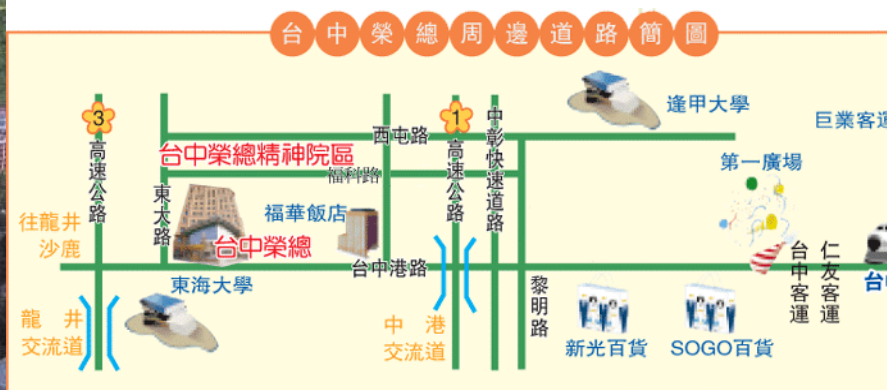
台中榮總周邊道路簡圖

逢甲大學

巨業客運

3
高速公路

1
高速公路

中彰快速道路

西屯路

台中榮總精神院區

福科路

東大路

福華飯店

第一廣場

往龍井
沙鹿

台中榮總

台中港路

東海大學

黎明路

台中客運

仁友客運

台中

龍井
交流道

中港
交流道

新光百貨

SOGO百貨